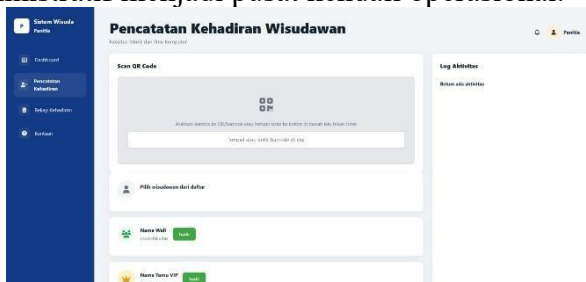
Sistem Wisuda
Panitia

Dashboard
Pencatatan Kehadiran
Rekap Kehadiran
Bantuan

Pencatatan Kehadiran Wisudawan
Fakultas Teknik dan Ilmu Komputer

Panitia

Scan QR Code

Arahkan kamera ke QR/Barcode atau tempel kode ke kolom di bawah lalu tekan Enter

Tempel atau ketik Barcode di sini

Pilih wisudawan dari daftar

Nama Wali
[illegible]
Scan

Nama Tamu VIP
Scan

Log Aktivitas
Belum ada aktivitas